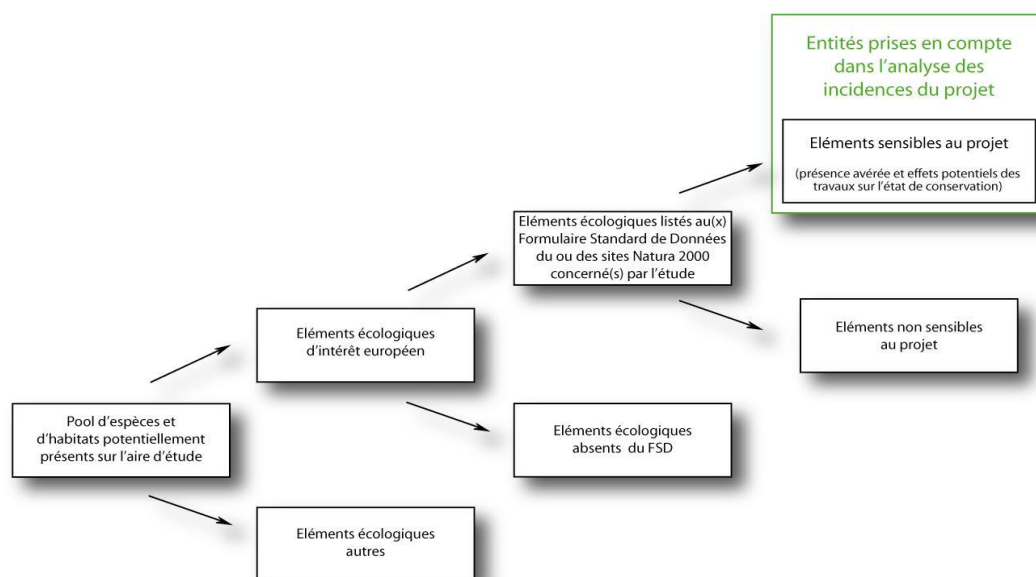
Entités prises en compte dans l'analyse des incidences du projet

Eléments sensibles au projet

(présence avérée et effets potentiels des travaux sur l'état de conservation)

Eléments écologiques listés au(x) Formulaire Standard de Données du ou des sites Natura 2000 concerné(s) par l'étude

Eléments non sensibles au projet

Eléments écologiques d'intérêt européen

Pool d'espèces et d'habitats potentiellement présents sur l'aire d'étude

Eléments écologiques absents du FSD

Eléments écologiques autres